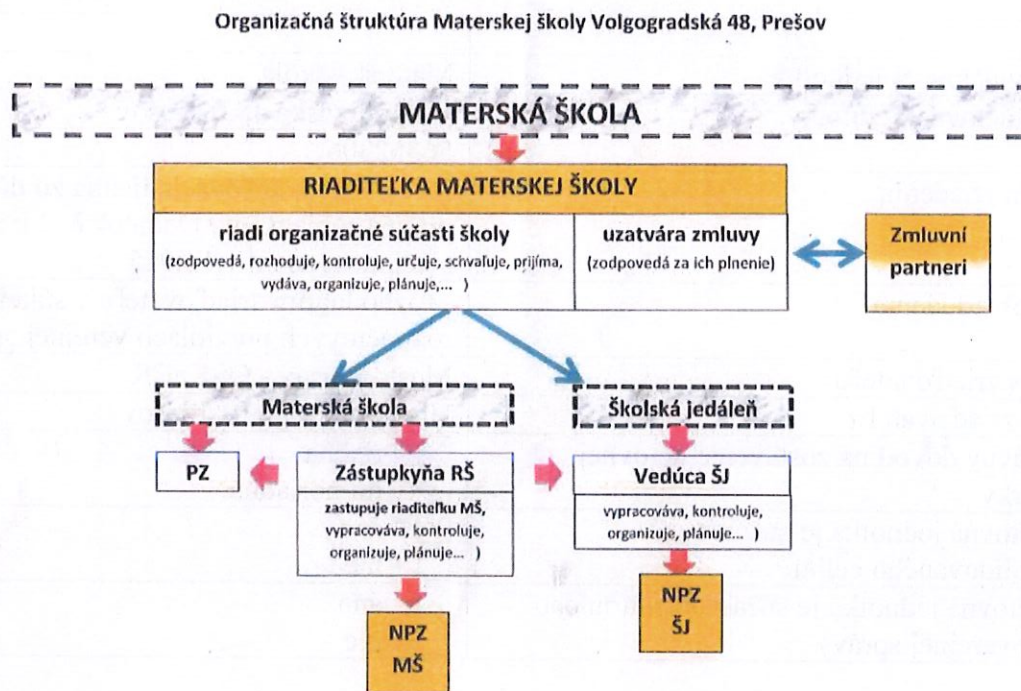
Organizačná štruktúra Materskej školy Volgogradská 48, Prešov

MATERSKÁ ŠKOLA

RIADITEĽKA MATERSKEJ ŠKOLY

riadi organizačné súčasti školy
(zodpovedá, rozhoduje, kontroluje, určuje, schvaľuje, prijíma, vydáva, organizuje, plánuje,... )

uzatvára zmluvy
(zodpovedá za ich plnenie)

Zmluvní partneri

Materská škola

Školská jedáleň

PZ

Zástupkyňa RŠ
zastupuje riaditeľku MŠ, vypracováva, kontroluje, organizuje, plánuje... )

Vedúca ŠJ
vypracováva, kontroluje, organizuje, plánuje... )

NPZ ŠJ

NPZ MŠ